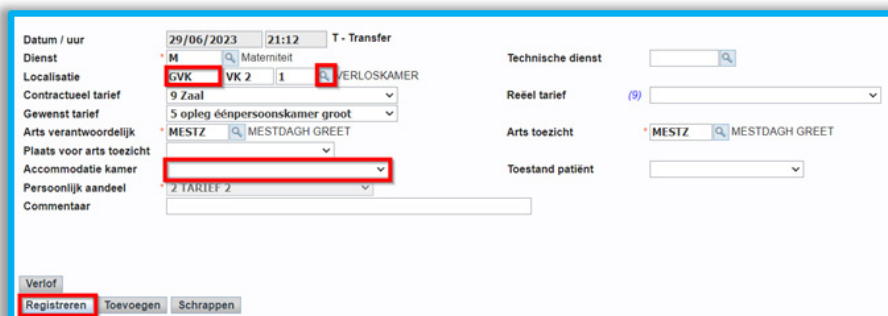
Datum / uur 29/06/2023 21:12 T - Transfer
Dienst * M Materniteit
Technische dienst
Localisatie GVK VK 2 1 VERLOSKAMER
Contractueel tarief 9 Zaal
Reëel tarief (9)
Gewenst tarief 5 opleg éénpersoonskamer groot
Arts verantwoordelijk * MESTZ MESTDAGH GREET
Arts toezicht * MESTZ MESTDAGH GREET
Plaats voor arts toezicht
Accommodatie kamer
Toestand patiënt
Persoonlijk aandeel * 2 TARIEF 2
Commentaar

Verlof
Registreren Toevoegen Schrappen